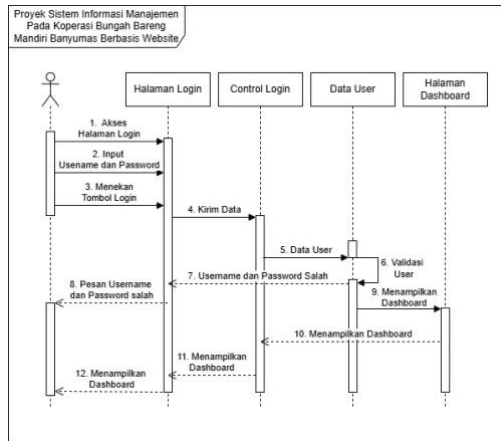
Proyek Sistem Informasi Manajemen Pada Koperasi Bungah Bareng Mandiri Banyumas Berbasis Website

Halaman Login

Control Login

Data User

Halaman Dashboard

1. Akses Halaman Login

2. Input Usename dan Password

3. Menekan Tombol Login

4. Kirim Data

5. Data User

6. Validasi User

7. Username dan Password Salah

8. Pesan Username dan Password salah

9. Menampilkan Dashboard

10. Menampilkan Dashboard

11. Menampilkan Dashboard

12. Menampilkan Dashboard